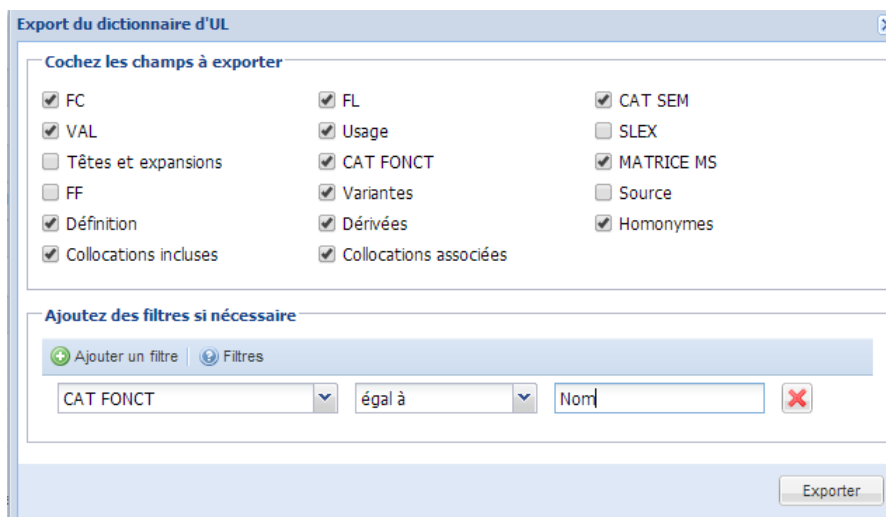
Export du dictionnaire d'UL

Cochez les champs à exporter

FC
VAL
Têtes et expansions
FF
Définition
Collocations incluses

FL
Usage
CAT FONCT
Variantes
Dérivées
Collocations associées

CAT SEM
SLEX
MATRICE MS
Source
Homonymes

Ajoutez des filtres si nécessaire

Ajouter un filtre | Filtres

| CAT FONCT | égal à | Nom |
|---|---|---|

Exporter